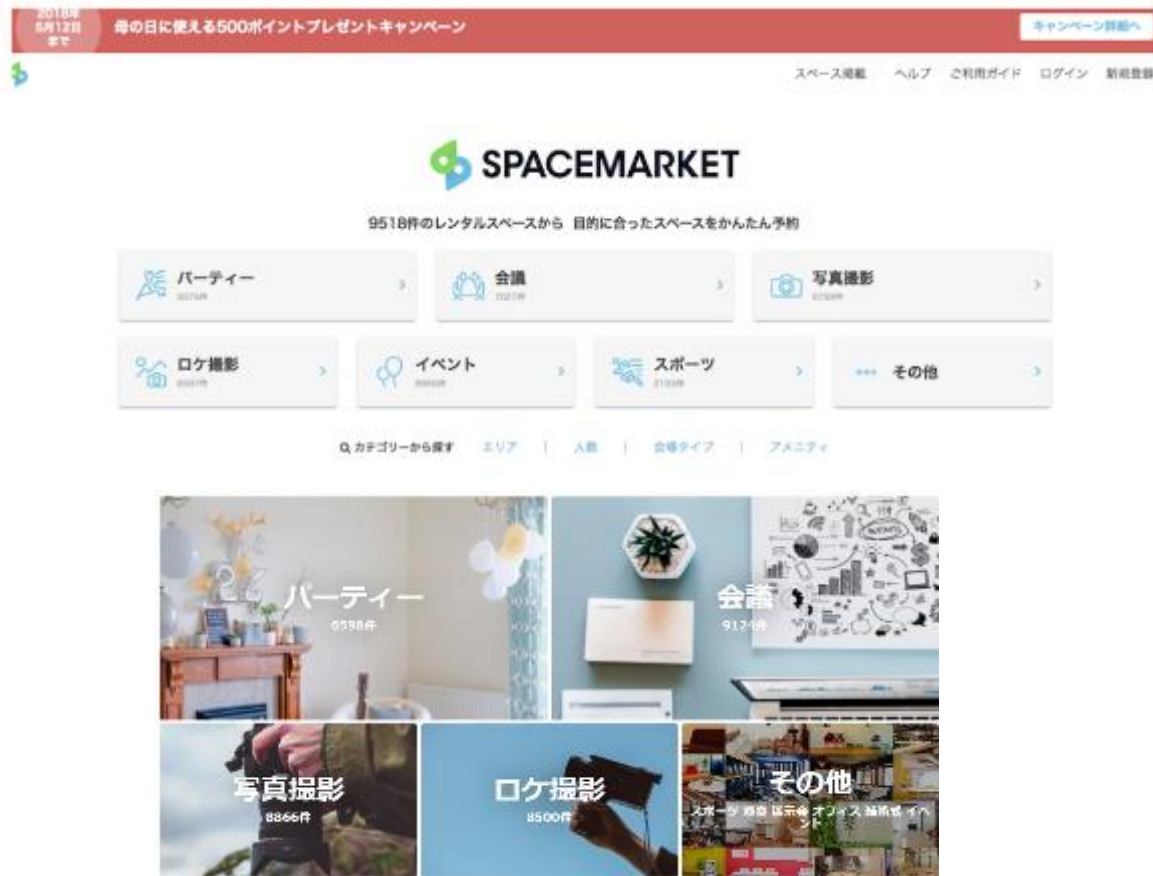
2018年 5月12日 まで

母の日に使える500ポイントプレゼントキャンペーン

キャンペーン詳細へ

スペース掲載　ヘルプ　ご利用ガイド　ログイン　新規登録

SPACEMARKET

9518件のレンタルスペースから 目的に合ったスペースをかんたん予約

パーティー
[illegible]

会議
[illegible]

写真撮影
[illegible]

ロケ撮影
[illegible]

イベント
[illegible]

スポーツ
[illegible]

その他

カテゴリーから探す　エリア　|　人数　|　会場タイプ　|　アメニティ

パーティー
6598件

会議
9124件

写真撮影
8866件

ロケ撮影
8500件

その他
スポーツ 勉強 展示会 オフィス 結婚式 イベント